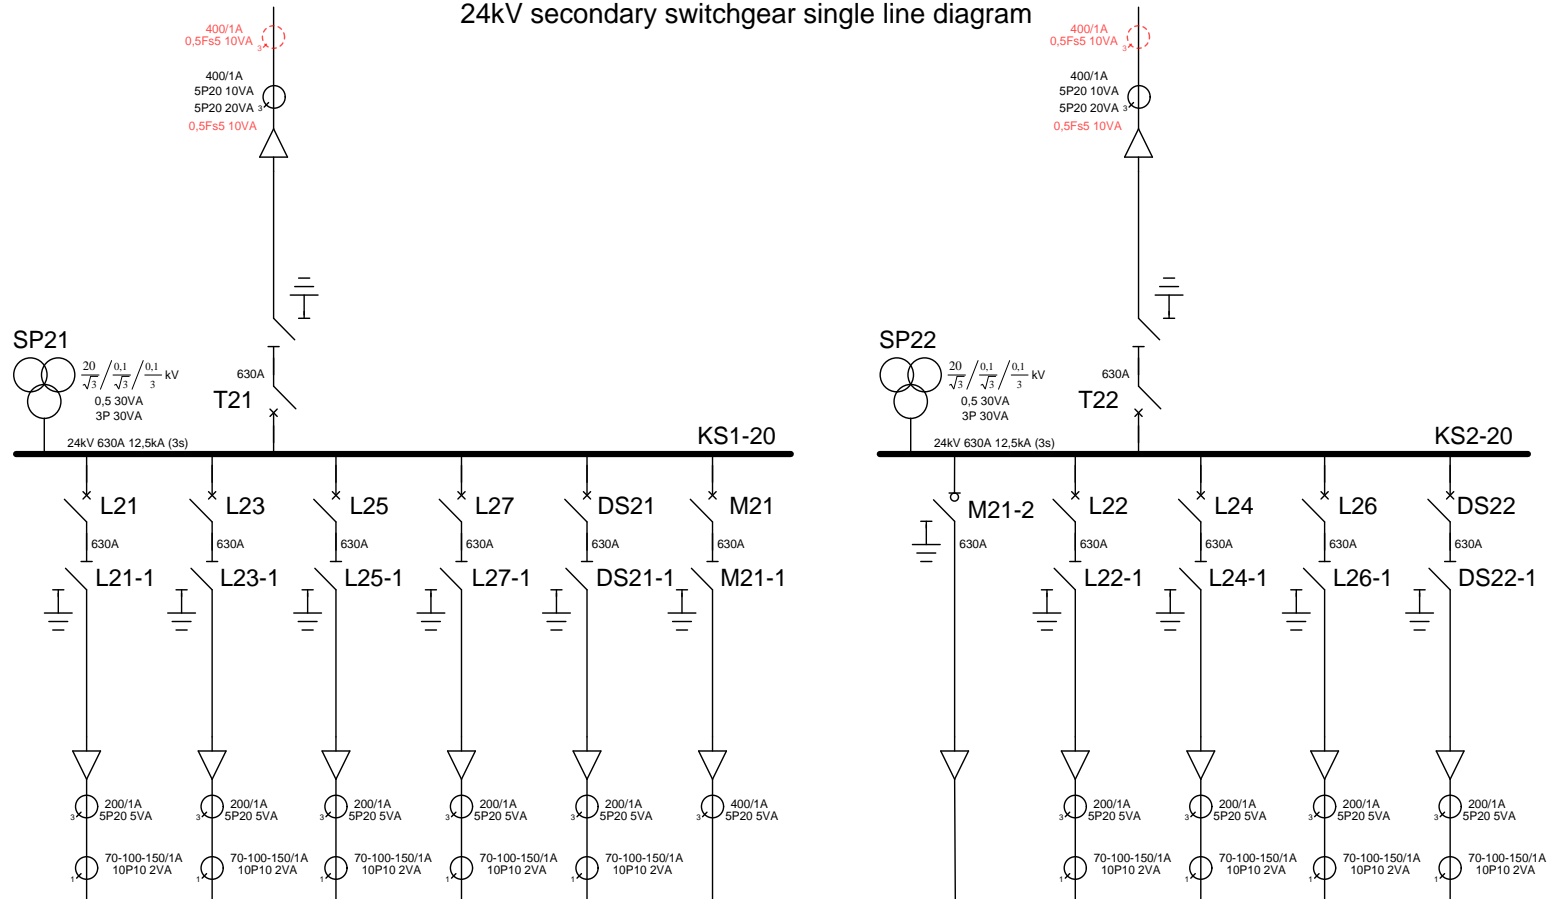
24kV secondary switchgear single line diagram

400/1A
0,5Fs5 10VA
3

400/1A
5P20 10VA
5P20 20VA 3
0,5Fs5 10VA

SP21
$\frac{20}{\sqrt{3}} / \frac{0,1}{\sqrt{3}} / \frac{0,1}{3}$ kV
0,5 30VA
3P 30VA

630A
T21

24kV 630A 12,5kA (3s)
KS1-20

L21
630A
L21-1

L23
630A
L23-1

L25
630A
L25-1

L27
630A
L27-1

DS21
630A
DS21-1

M21
630A
M21-1

3 200/1A
5P20 5VA
1 70-100-150/1A
10P10 2VA

3 200/1A
5P20 5VA
1 70-100-150/1A
10P10 2VA

3 200/1A
5P20 5VA
1 70-100-150/1A
10P10 2VA

3 200/1A
5P20 5VA
1 70-100-150/1A
10P10 2VA

3 200/1A
5P20 5VA
1 70-100-150/1A
10P10 2VA

3 400/1A
5P20 5VA

400/1A
0,5Fs5 10VA
3

400/1A
5P20 10VA
5P20 20VA 3
0,5Fs5 10VA

SP22
$\frac{20}{\sqrt{3}} / \frac{0,1}{\sqrt{3}} / \frac{0,1}{3}$ kV
0,5 30VA
3P 30VA

630A
T22

24kV 630A 12,5kA (3s)
KS2-20

M21-2
630A

L22
630A
L22-1

L24
630A
L24-1

L26
630A
L26-1

DS22
630A
DS22-1

3 200/1A
5P20 5VA
1 70-100-150/1A
10P10 2VA

3 200/1A
5P20 5VA
1 70-100-150/1A
10P10 2VA

3 200/1A
5P20 5VA
1 70-100-150/1A
10P10 2VA

3 200/1A
5P20 5VA
1 70-100-150/1A
10P10 2VA